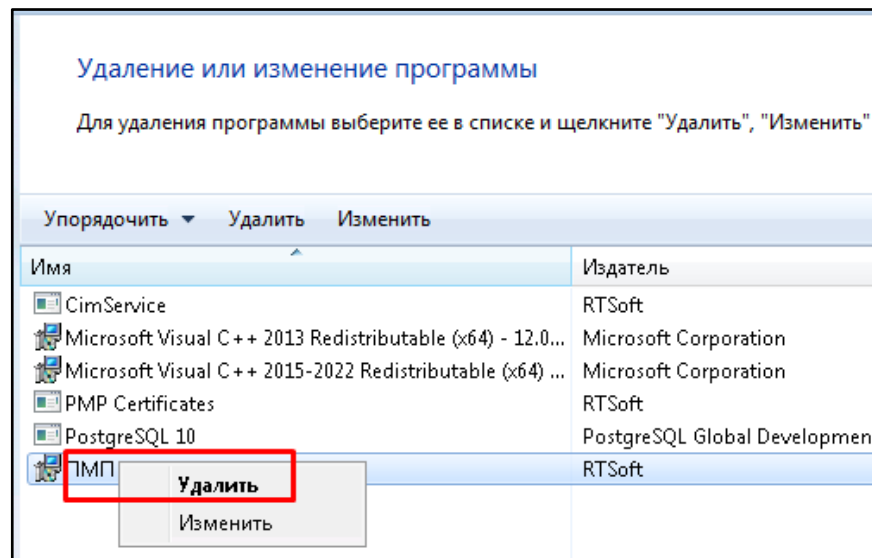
Удаление или изменение программы

Для удаления программы выберите ее в списке и щелкните "Удалить", "Изменить"

Упорядочить ▾ Удалить Изменить

| Имя | Издатель |
|---|---|
| CimService | RTSoft |
| Microsoft Visual C++ 2013 Redistributable (x64) - 12.0... | Microsoft Corporation |
| Microsoft Visual C++ 2015-2022 Redistributable (x64) ... | Microsoft Corporation |
| PMP Certificates | RTSoft |
| PostgreSQL 10 | PostgreSQL Global Developmen |
| ПМП | RTSoft |

Удалить
Изменить